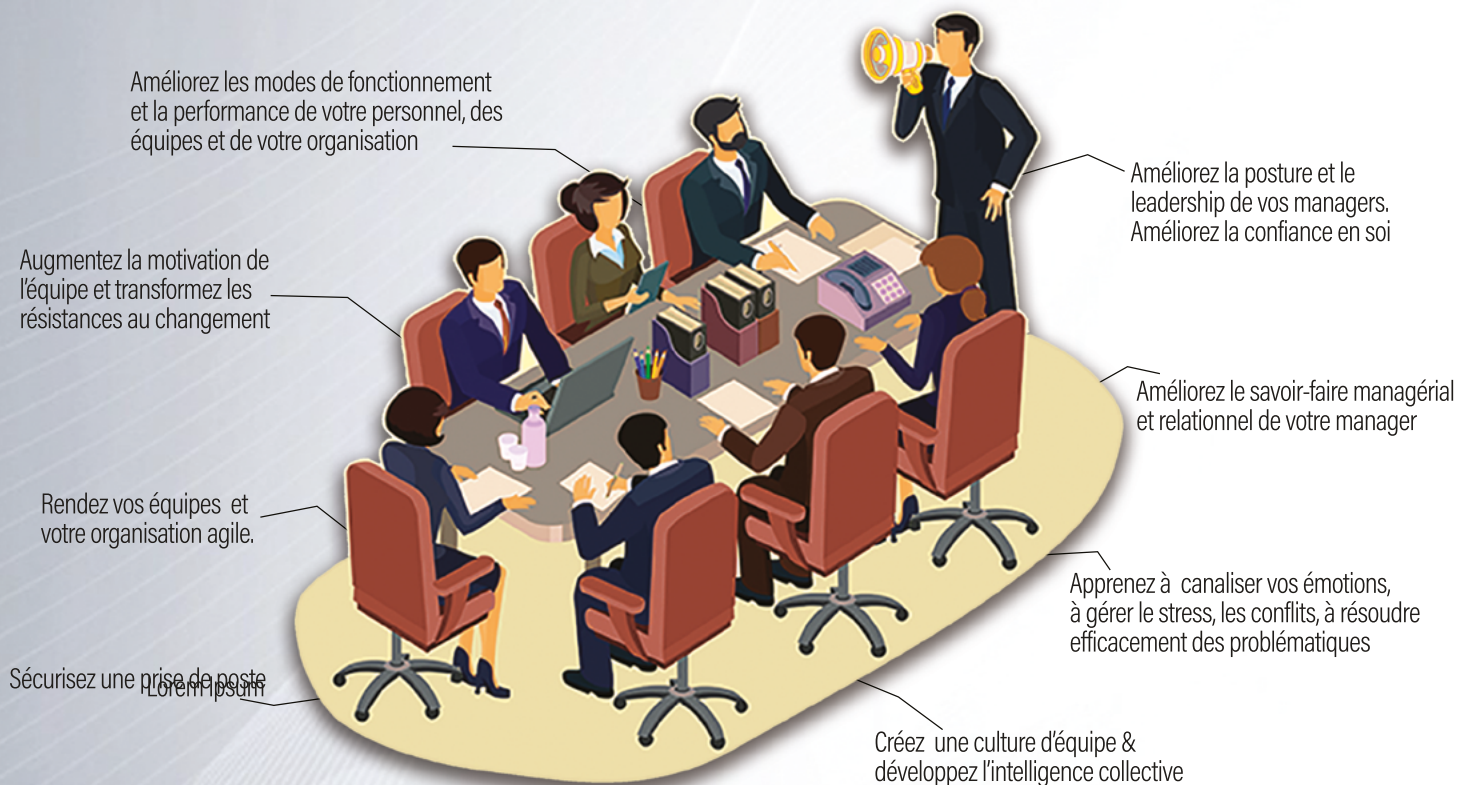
Améliorez les modes de fonctionnement et la performance de votre personnel, des équipes et de votre organisation

Améliorez la posture et le leadership de vos managers. Améliorez la confiance en soi

Augmentez la motivation de l'équipe et transformez les résistances au changement

Améliorez le savoir-faire managérial et relationnel de votre manager

Rendez vos équipes et votre organisation agile.

Apprenez à canaliser vos émotions, à gérer le stress, les conflits, à résoudre efficacement des problématiques

Sécurisez une prise de poste Lorem ipsum

Créez une culture d'équipe & développez l'intelligence collective